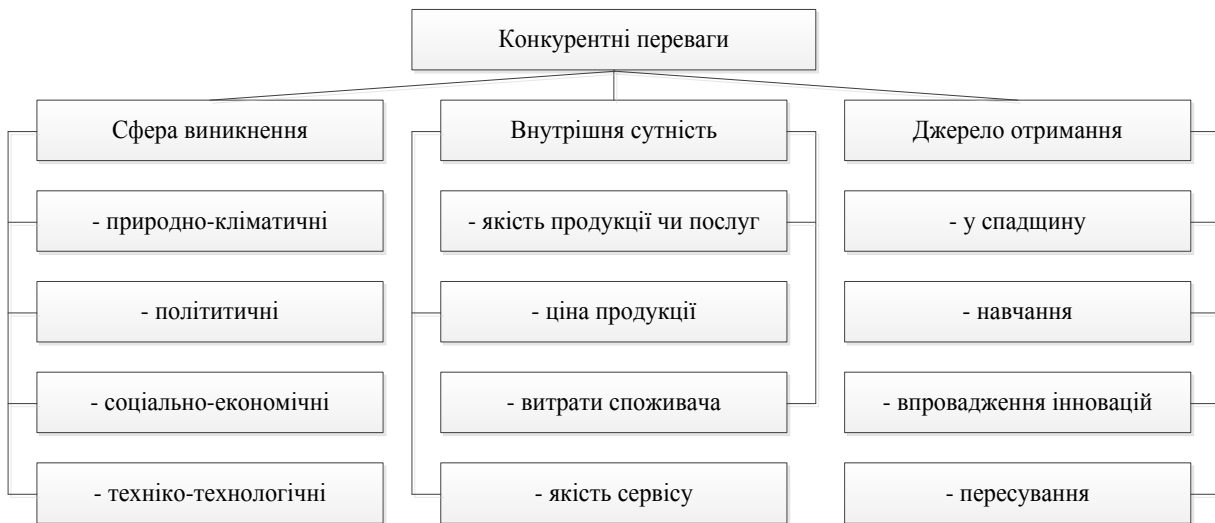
Конкурентні переваги

Сфера виникнення

- природно-кліматичні

- політитичні

- соціально-економічні

- техніко-технологічні

Внутрішня сутність

- якість продукції чи послуг

- ціна продукції

- витрати споживача

- якість сервісу

Джерело отримання

- у спадщину

- навчання

- впровадження інновацій

- пересування